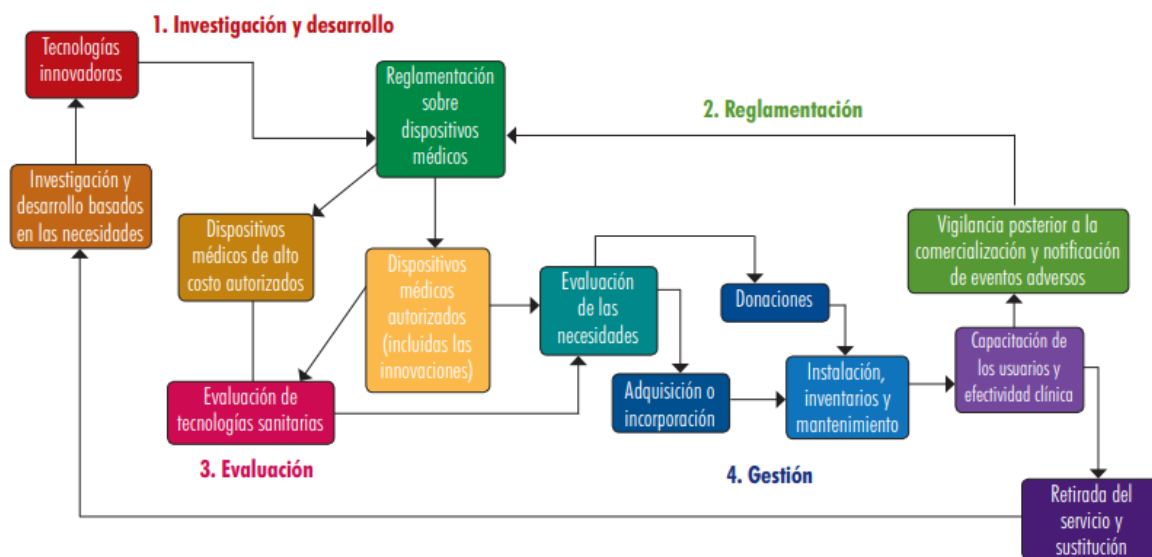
1. Investigación y desarrollo

Tecnologías innovadoras

Investigación y desarrollo basados en las necesidades

Reglamentación sobre dispositivos médicos

2. Reglamentación

Dispositivos médicos de alto costo autorizados

Dispositivos médicos autorizados (incluidas las innovaciones)

Evaluación de las necesidades

Donaciones

Vigilancia posterior a la comercialización y notificación de eventos adversos

Evaluación de tecnologías sanitarias

Adquisición o incorporación

Instalación, inventarios y mantenimiento

Capacitación de los usuarios y efectividad clínica

3. Evaluación

4. Gestión

Retirada del servicio y sustitución